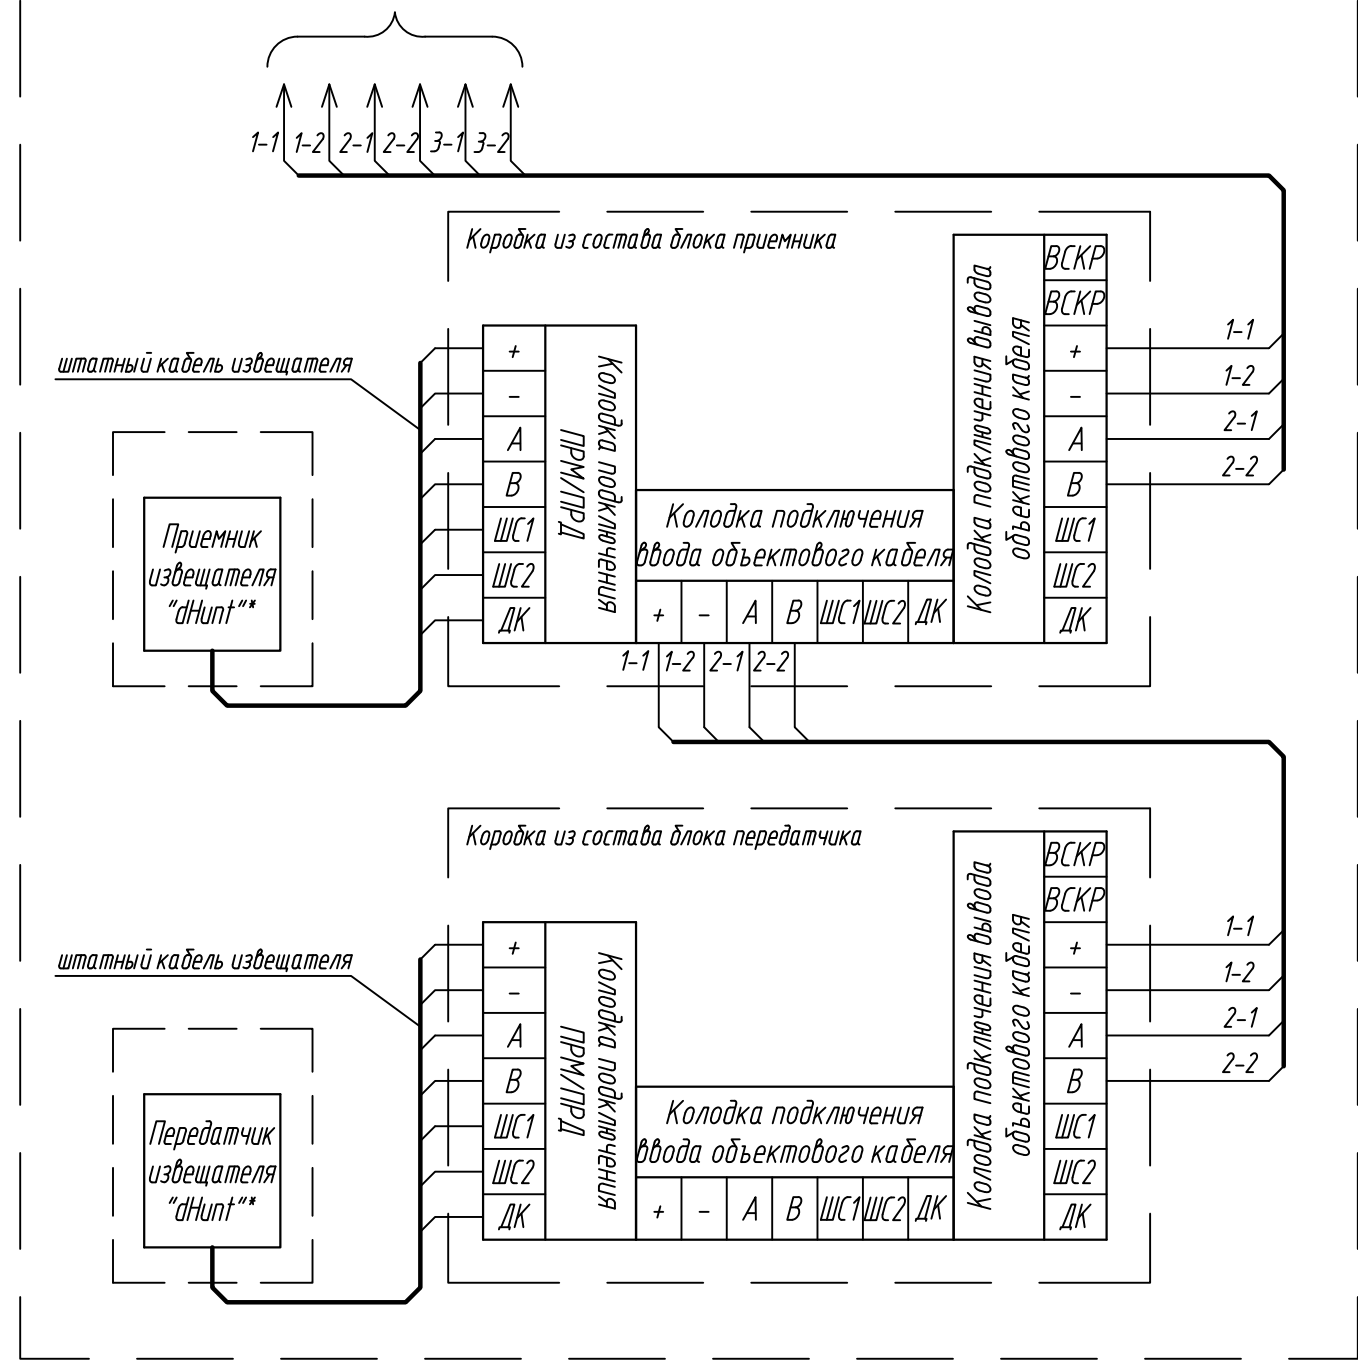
1-1 1-2 2-1 2-2 3-1 3-2

Коробка из состава блока приемника

штатный кабель извещателя

| + |
|---|
| – |
| A |
| B |
| ШС1 |
| ШС2 |
| ДК |

Колодка подключения ПРМ/ПРД

Приемник извещателя "dHunt"*

Колодка подключения ввода объектового кабеля

| + | – | A | B | ШС1 | ШС2 | ДК |
|---|---|---|---|---|---|---|

1-1 1-2 2-1 2-2

Колодка подключения вывода объектового кабеля

| ВСКР |
|---|
| ВСКР |
| + |
| – |
| A |
| B |
| ШС1 |
| ШС2 |
| ДК |

1-1
1-2
2-1
2-2

Коробка из состава блока передатчика

штатный кабель извещателя

| + |
|---|
| – |
| A |
| B |
| ШС1 |
| ШС2 |
| ДК |

Колодка подключения ПРМ/ПРД

Передатчик извещателя "dHunt"*

Колодка подключения ввода объектового кабеля

| + | – | A | B | ШС1 | ШС2 | ДК |
|---|---|---|---|---|---|---|

Колодка подключения вывода объектового кабеля

| ВСКР |
|---|
| ВСКР |
| + |
| – |
| A |
| B |
| ШС1 |
| ШС2 |
| ДК |

1-1
1-2
2-1
2-2